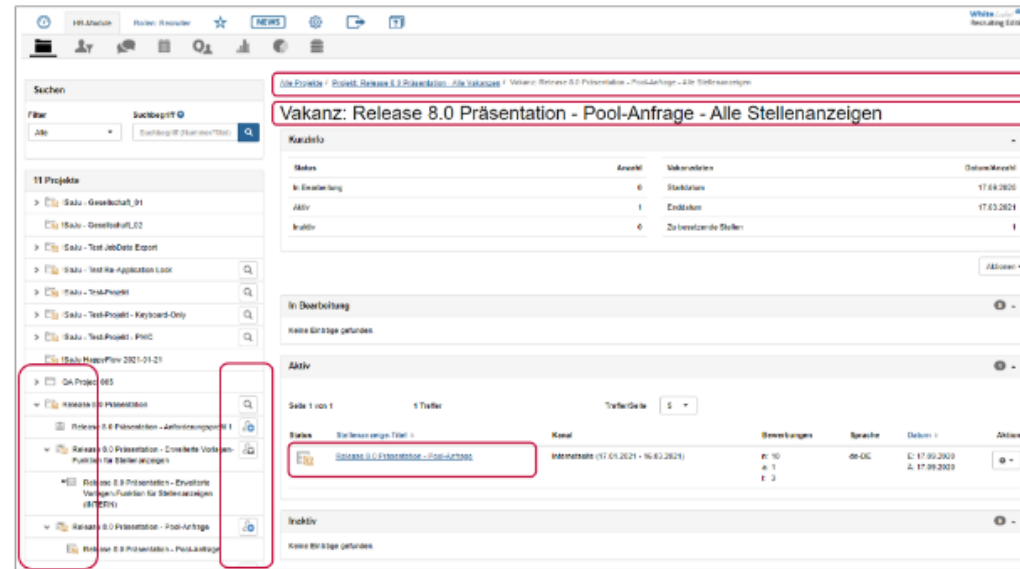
HR-Module Rolle: Recruiter NEWS
White Recruiting Edi

Suchen
Filter
Alle
Suchbegriff
Suchbegriff (Nummer/Titel)

11 Projekte
!SaJu - Gesellschaft_01
!SaJu - Gesellschaft_02
!SaJu - Test JobData Export
!SaJu - Test Re-Application Lock
!SaJu - Test-Projekt
!SaJu - Test-Projekt - Keyboard-Only
!SaJu - Test-Projekt - PWC
!SaJu HappyFlow 2021-01-21
QA Project 003
Release 8.0 Präsentation
Release 8.0 Präsentation - Anforderungsprofil 1
Release 8.0 Präsentation - Erweiterte Vorlagen-Funktion für Stellenanzeigen
Release 8.0 Präsentation - Erweiterte Vorlagen-Funktion für Stellenanzeigen (INTERN)
Release 8.0 Präsentation - Pool-Anfrage
Release 8.0 Präsentation - Pool-Anfrage

Alle Projekte / Projekt: Release 8.0 Präsentation - Alle Vakanzen / Vakanz: Release 8.0 Präsentation - Pool-Anfrage - Alle Stellenanzeigen

Vakanz: Release 8.0 Präsentation - Pool-Anfrage - Alle Stellenanzeigen

Kurzinfo

| Status | Anzahl | Vakanzdaten | Datum/Anzahl |
|---|---|---|---|
| In Bearbeitung | 0 | Startdatum | 17.09.2020 |
| Aktiv | 1 | Enddatum | 17.03.2021 |
| Inaktiv | 0 | Zu besetzende Stellen | 1 |

Aktionen

In Bearbeitung
Keine Einträge gefunden

Aktiv
Seite 1 von 1 1 Treffer Treffer/Seite 5

| Status | Stellenanzeige Titel | Kanal | Bewerbungen | Sprache | Datum | Aktion |
|---|---|---|---|---|---|---|
| | Release 8.0 Präsentation - Pool-Anfrage | Internetseite (17.01.2021 - 16.03.2021) | n: 10 a: 1 t: 3 | de-DE | E: 17.09.2020 A: 17.09.2020 | |

Inaktiv
Keine Einträge gefunden